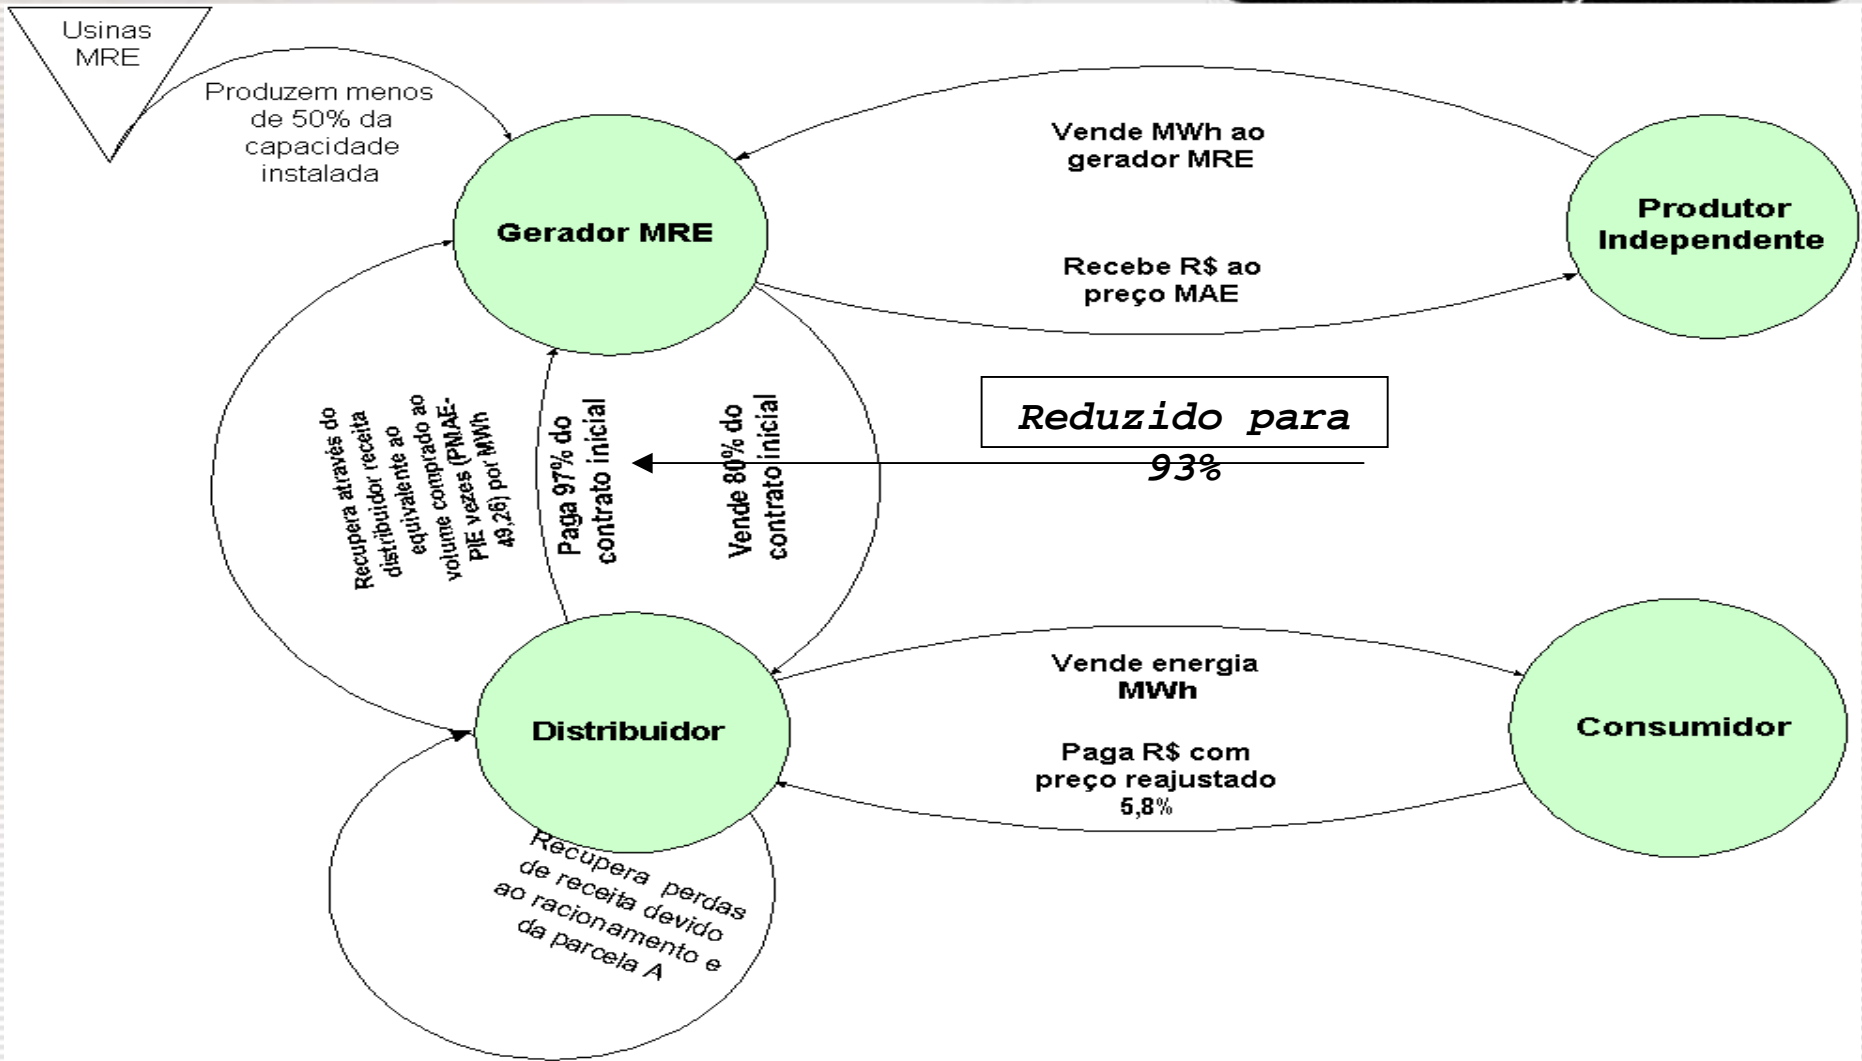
Usinas MRE

Produzem menos de 50% da capacidade instalada

Gerador MRE

Vende MWh ao gerador MRE

Produtor Independente

Recebe R$ ao preço MAE

Reduzido para 93%

Recupera através do distribuidor receita equivalente ao volume comprado ao PIE vezes (PMAE-49,26) por MWh

Paga 97% do contrato inicial

Vende 80% do contrato inicial

Distribuidor

Vende energia MWh

Paga R$ com preço reajustado 5,8%

Consumidor

Recupera perdas de receita devido ao racionamento e da parcela A